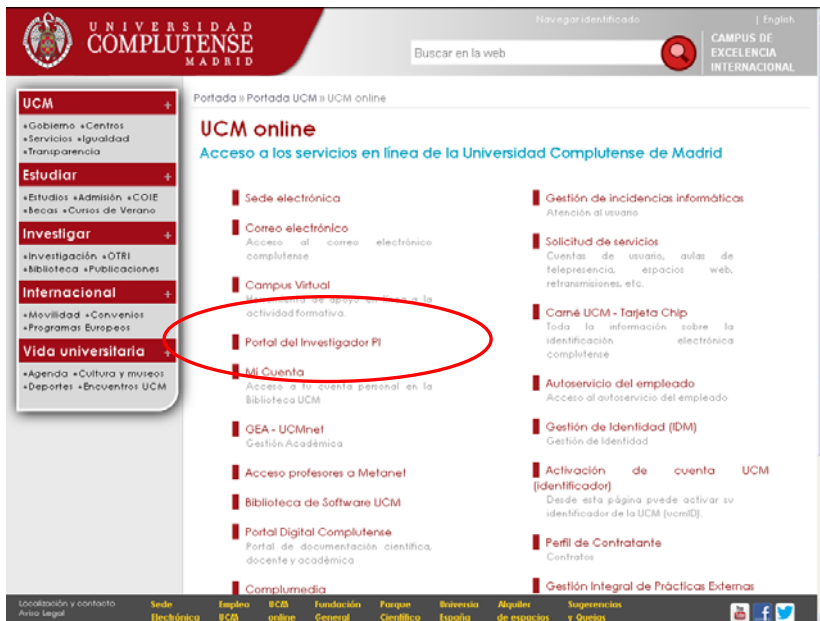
UNIVERSIDAD COMPLUTENSE MADRID

Navegar identificado | English

Buscar en la web

CAMPUS DE EXCELENCIA INTERNACIONAL

UCM +
•Gobierno •Centros •Servicios •Igualdad •Transparencia

Estudiar +
•Estudios •Admisión •COIE •Becas •Cursos de Verano

Investigar +
•Investigación •OTRI •Biblioteca •Publicaciones

Internacional +
•Movilidad •Convenios •Programas Europeos

Vida universitaria +
•Agenda •Cultura y museos •Deportes •Encuentros UCM

Portada » Portada UCM » UCM online

UCM online

Acceso a los servicios en línea de la Universidad Complutense de Madrid

Sede electrónica

Correo electrónico
Acceso al correo electrónico complutense

Campus Virtual
Herramienta de apoyo en línea a la actividad formativa.

Portal del Investigador PI

Mi Cuenta
Acceso a tu cuenta personal en la Biblioteca UCM

GEA - UCMnet
Gestión Académica

Acceso profesores a Metanet

Biblioteca de Software UCM

Portal Digital Complutense
Portal de documentación científica, docente y académica

Complumedia

Gestión de incidencias informáticas
Atención al usuario

Solicitud de servicios
Cuentas de usuario, aulas de telepresencia, espacios web, retransmisiones, etc.

Carné UCM - Tarjeta Chip
Toda la información sobre la identificación electrónica complutense

Autoservicio del empleado
Acceso al autoservicio del empleado

Gestión de Identidad (IDM)
Gestión de Identidad

Activación de cuenta UCM (identificador)
Desde esta página puede activar su identificador de la UCM (ucmID).

Perfil de Contratante
Contratos

Gestión Integral de Prácticas Externas

Localización y contacto
Aviso Legal

Sede Electrónica | Empleo UCM | UCM online | Fundación General | Parque Científico | Universia España | Alquiler de espacios | Sugerencias y Quejas